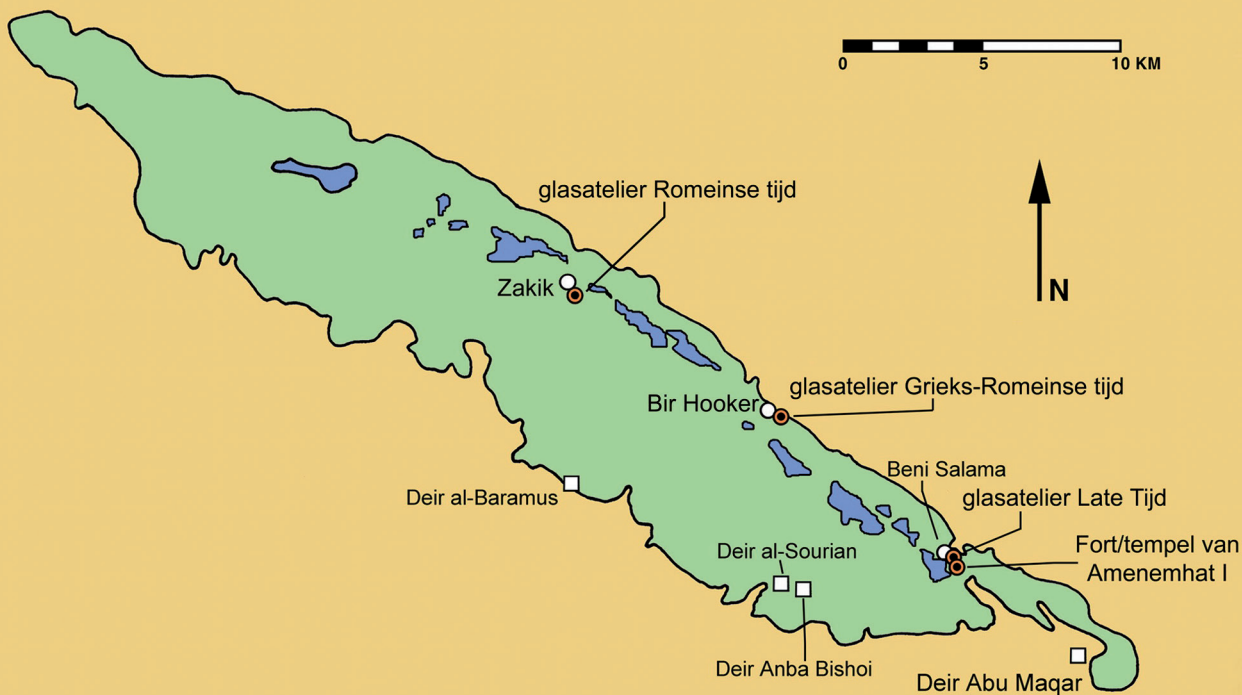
0 5 10 KM

N

glasatelier Romeinse tijd

Zakik

glasatelier Grieks-Romeinse tijd

Bir Hooker

Beni Salama

glasatelier Late Tijd

Fort/tempel van Amenemhat I

Deir al-Baramus

Deir al-Sourian

Deir Anba Bishoi

Deir Abu Maqar